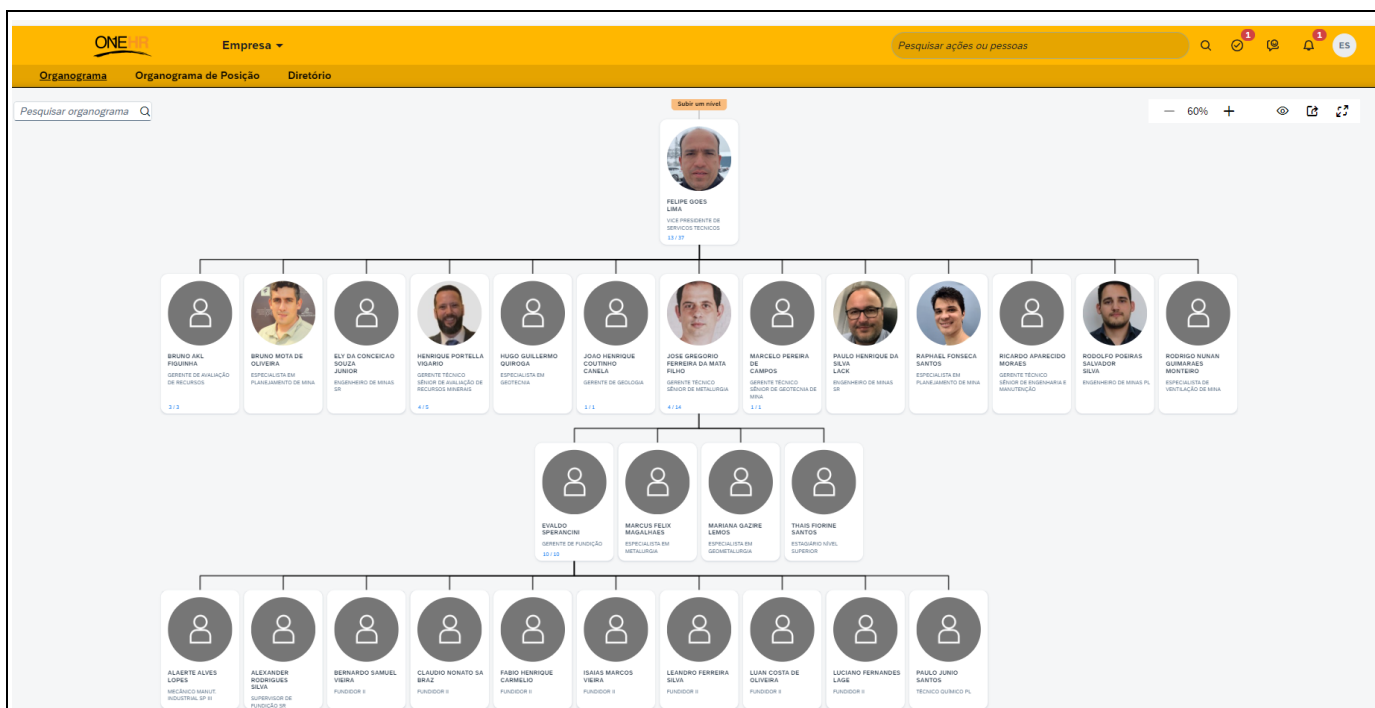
ONEHR

Empresa

Pesquisar ações ou pessoas

1

1

ES

Organograma Organograma de Posição Diretório

Pesquisar organograma

Subir um nível

— 60% +

FELIPE GOES LIMA
VICE PRESIDENTE DE SERVICOS TECNICOS
13 / 37

BRUNO AKL FIGUINHA
GERENTE DE AVALIAÇÃO DE RECURSOS
3 / 3

BRUNO MOTA DE OLIVEIRA
ESPECIALISTA EM PLANEJAMENTO DE MINA

ELY DA CONCEICAO SOUZA JUNIOR
ENGENHEIRO DE MINAS SR

HENRIQUE PORTELLA VIGARIO
GERENTE TÉCNICO SÊNIOR DE AVALIAÇÃO DE RECURSOS MINERAIS
4 / 5

HUGO GUILLERMO QUIROGA
ESPECIALISTA EM GEOTECNIA

JOAO HENRIQUE COUTINHO CANELA
GERENTE DE GEOLOGIA
1 / 1

JOSE GREGORIO FERREIRA DA MATA FILHO
GERENTE TÉCNICO SÊNIOR DE METALURGIA
4 / 14

MARCELO PEREIRA DE CAMPOS
GERENTE TÉCNICO SÊNIOR DE GEOTECNIA DE MINA
1 / 1

PAULO HENRIQUE DA SILVA LACK
ENGENHEIRO DE MINAS SR

RAPHAEL FONSECA SANTOS
ESPECIALISTA EM PLANEJAMENTO DE MINA

RICARDO APARECIDO MORAES
GERENTE TÉCNICO SÊNIOR DE ENGENHARIA E MANUTENÇÃO

RODOLFO POEIRAS SALVADOR SILVA
ENGENHEIRO DE MINAS PL

RODRIGO NUNAN GUIMARAES MONTEIRO
ESPECIALISTA DE VENTILAÇÃO DE MINA

EVALDO SPERANCINI
GERENTE DE FUNDIÇÃO
10 / 10

MARCUS FELIX MAGALHAES
ESPECIALISTA EM METALURGIA

MARIANA GAZIRE LEMOS
ESPECIALISTA EM GEOMETALURGIA

THAIS FIORINE SANTOS
ESTAGIÁRIO NÍVEL SUPERIOR

ALAERTE ALVES LOPES
MECÂNICO MANUT. INDUSTRIAL SP III

ALEXANDER RODRIGUES SILVA
SUPERVISOR DE FUNDIÇÃO SR

BERNARDO SAMUEL VIEIRA
FUNDIDOR II

CLAUDIO NONATO SA BRAZ
FUNDIDOR II

FABIO HENRIQUE CARMELIO
FUNDIDOR II

ISAIAS MARCOS VIEIRA
FUNDIDOR II

LEANDRO FERREIRA SILVA
FUNDIDOR II

LUAN COSTA DE OLIVEIRA
FUNDIDOR II

LUCIANO FERNANDES LAGE
FUNDIDOR II

PAULO JUNIO SANTOS
TÉCNICO QUÍMICO PL